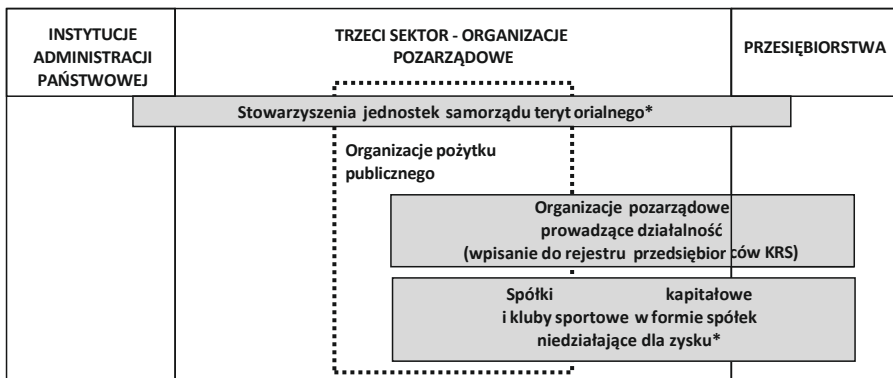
| INSTYTUCJE ADMINISTRACJI PAŃSTWOWEJ | TRZECI SEKTOR - ORGANIZACJE POZARZĄDOWE | PRZESIĘBIORSTWA |
|---|---|---|

Stowarzyszenia jednostek samorządu teryt orialnego*

Organizacje pożytku publicznego

Organizacje pozarządowe prowadzące działalność (wpisanie do rejestru przedsiębior ców KRS)

Spółki kapitałowe i kluby sportowe w formie spółek niedziałające dla zysku*